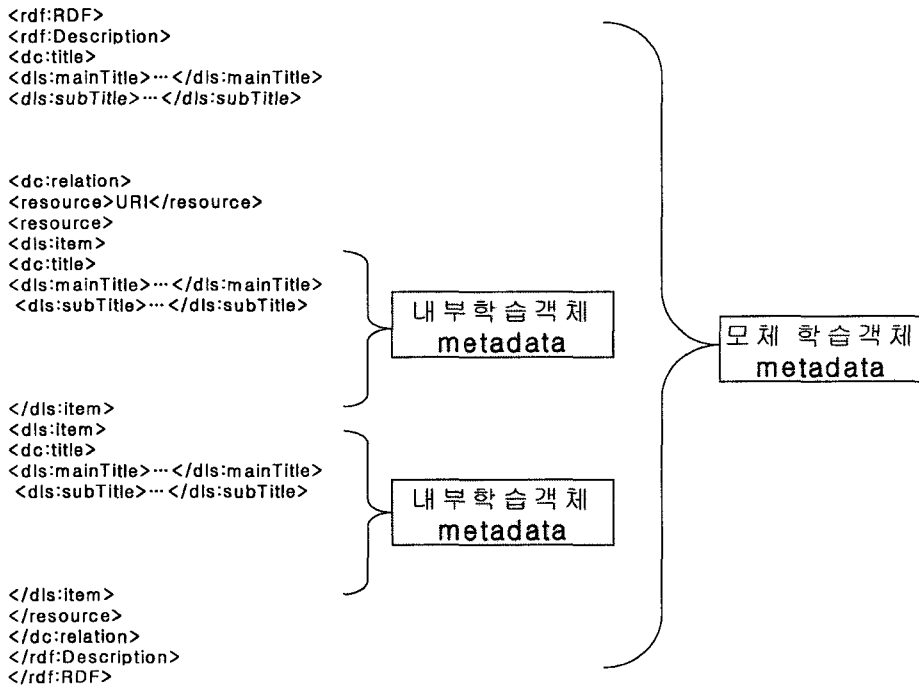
<rdf:RDF>
<rdf:Description>
<dc:title>
<dls:mainTitle>…</dls:mainTitle>
<dls:subTitle>…</dls:subTitle>

<dc:relation>
<resource>URI</resource>
<resource>
<dls:item>
<dc:title>
<dls:mainTitle>…</dls:mainTitle>
<dls:subTitle>…</dls:subTitle>

내부학습객체
metadata

</dls:item>
<dls:item>
<dc:title>
<dls:mainTitle>…</dls:mainTitle>
<dls:subTitle>…</dls:subTitle>

내부학습객체
metadata

</dls:item>
</resource>
</dc:relation>
</rdf:Description>
</rdf:RDF>

모체 학습객체
metadata